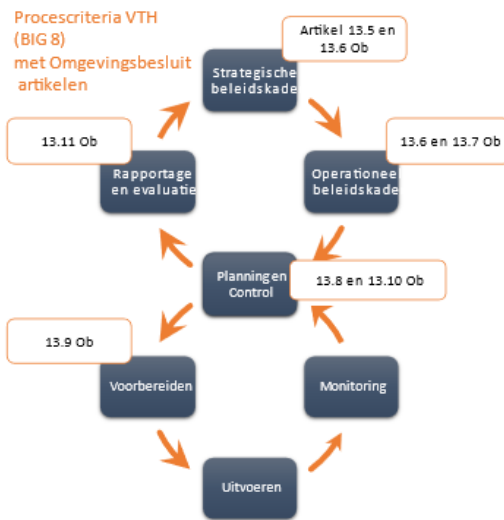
Procescriteria VTH (BIG 8) met Omgevingsbesluit artikelen

Artikel 13.5 en 13.6 Ob

Strategische beleidskade

13.11 Ob

Rapportage en evaluatie

13.6 en 13.7 Ob

Operationee beleidskade

Planning en Control

13.8 en 13.10 Ob

13.9 Ob

Voorbereiden

Monitoring

Uitvoeren